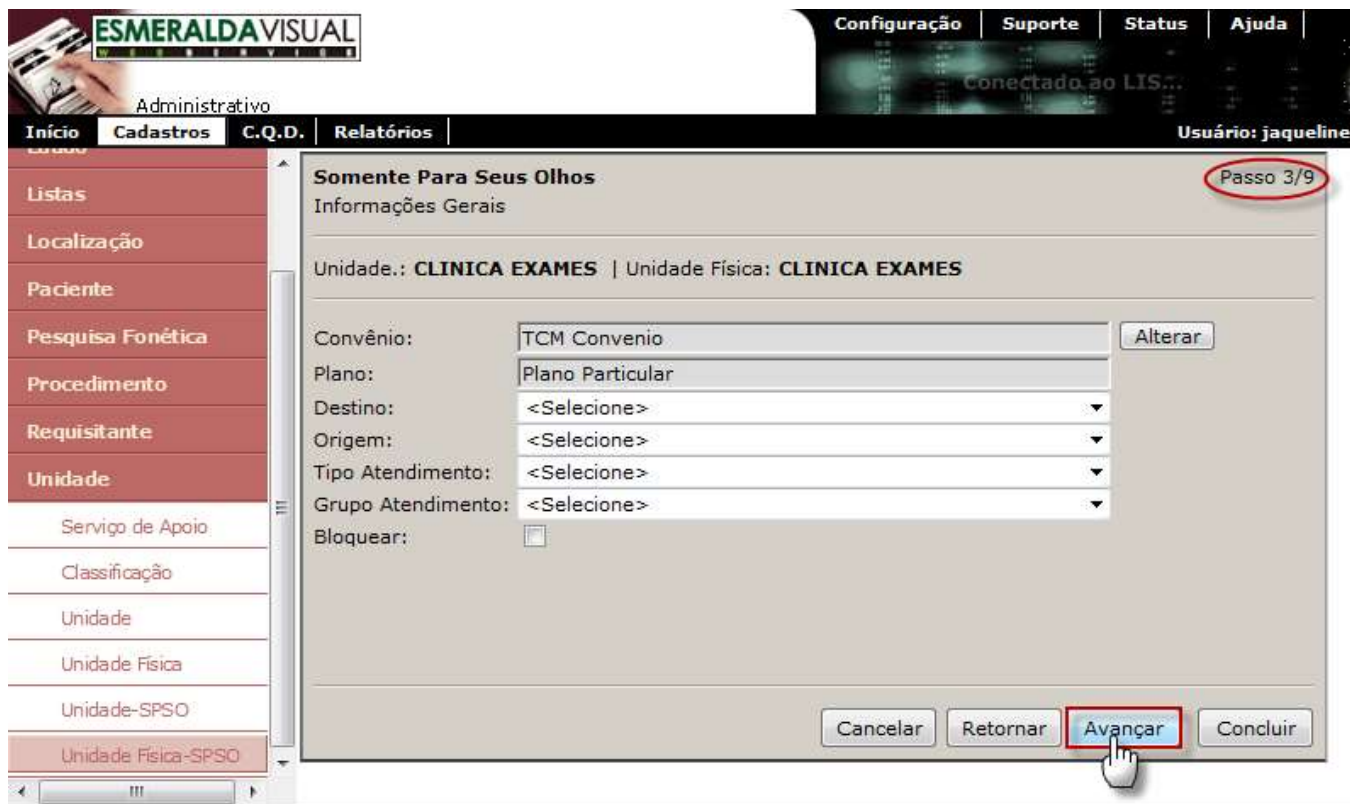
ESMERALDAVISUAL
WEB SERVICE
Administrativo

Configuração | Suporte | Status | Ajuda

Conectado ao LIS...

Início | Cadastros | C.Q.D. | Relatórios

Usuário: jaqueline

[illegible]
Listas
Localização
Paciente
Pesquisa Fonética
Procedimento
Requisitante
Unidade
Serviço de Apoio
Classificação
Unidade
Unidade Física
Unidade-SPSO
Unidade Física-SPSO

Somente Para Seus Olhos
Informações Gerais

Passo 3/9

Unidade.: CLINICA EXAMES | Unidade Física: CLINICA EXAMES

Convênio: TCM Convenio
Alterar
Plano: Plano Particular
Destino: <Selecione>
Origem: <Selecione>
Tipo Atendimento: <Selecione>
Grupo Atendimento: <Selecione>
Bloquear:

Cancelar
Retornar
Avançar
Concluir